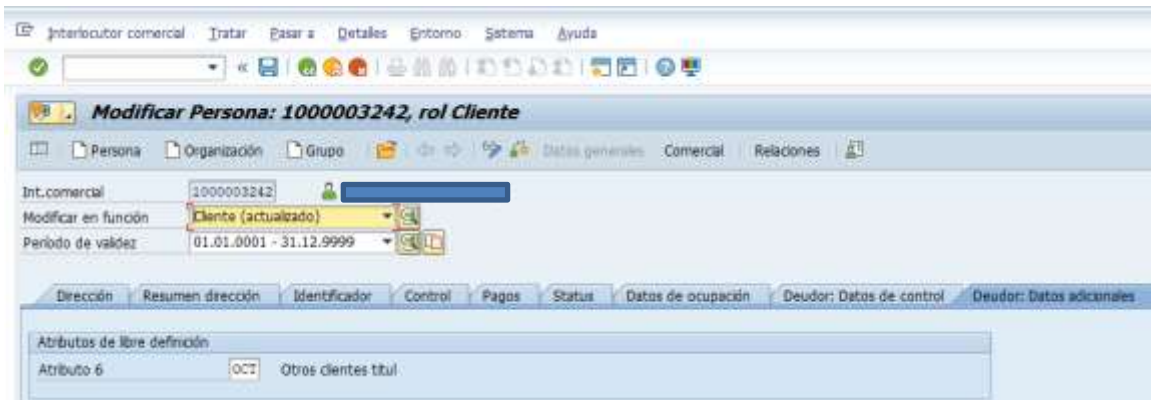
Interlocutor comercial Tratar Pasar a Detalles Entorno Sistema Ayuda

Modificar Persona: 1000003242, rol Cliente

Persona Organización Grupo Datos generales Comercial Relaciones

Int.comercial 1000003242
Modificar en función Cliente (actualizado)
Periodo de validez 01.01.0001 - 31.12.9999

Dirección | Resumen dirección | Identificador | Control | Pagos | Status | Datos de ocupación | Deudor: Datos de control | Deudor: Datos adicionales

Atributos de libre definición
Atributo 6 OCT Otros clientes titul